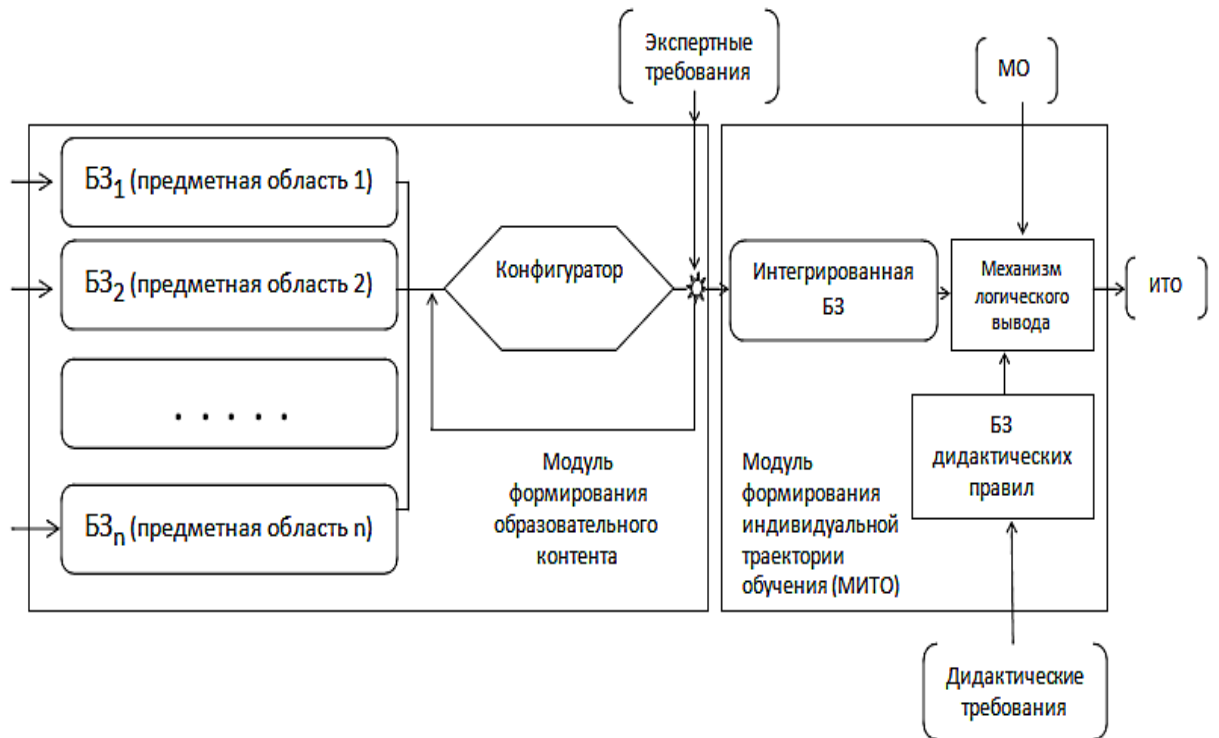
Экспертные требования

МО

$БЗ_1$ (предметная область 1)

$БЗ_2$ (предметная область 2)

. . . . .

$БЗ_n$ (предметная область n)

Конфигуратор

Интегрированная БЗ

Механизм логического вывода

ИТО

БЗ дидактических правил

Модуль формирования образовательного контента

Модуль формирования индивидуальной траектории обучения (МИТО)

Дидактические требования